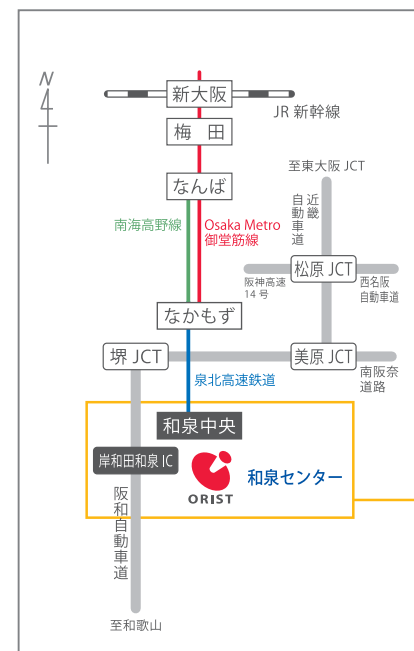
N

新大阪

JR 新幹線

梅田

なんば

至東大阪 JCT

近畿自動車道

南海高野線

Osaka Metro
御堂筋線

松原 JCT

阪神高速
14 号

西名阪
自動車道

なかもず

堺 JCT

美原 JCT

南阪奈
道路

泉北高速鉄道

和泉中央

岸和田和泉 IC

ORIST

和泉センター

阪和自動車道

至和歌山